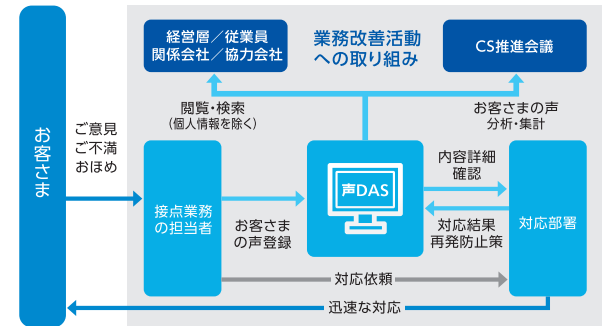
お客さま

経営層／従業員
関係会社／協力会社

業務改善活動
への取り組み

CS推進会議

閲覧・検索
（個人情報を除く）

お客さまの声
分析・集計

ご意見
ご不満
おほめ

接点業務
の担当者

お客さま
の声登録

声DAS

内容詳細
確認

対応結果
再発防止策

対応部署

対応依頼

迅速な対応